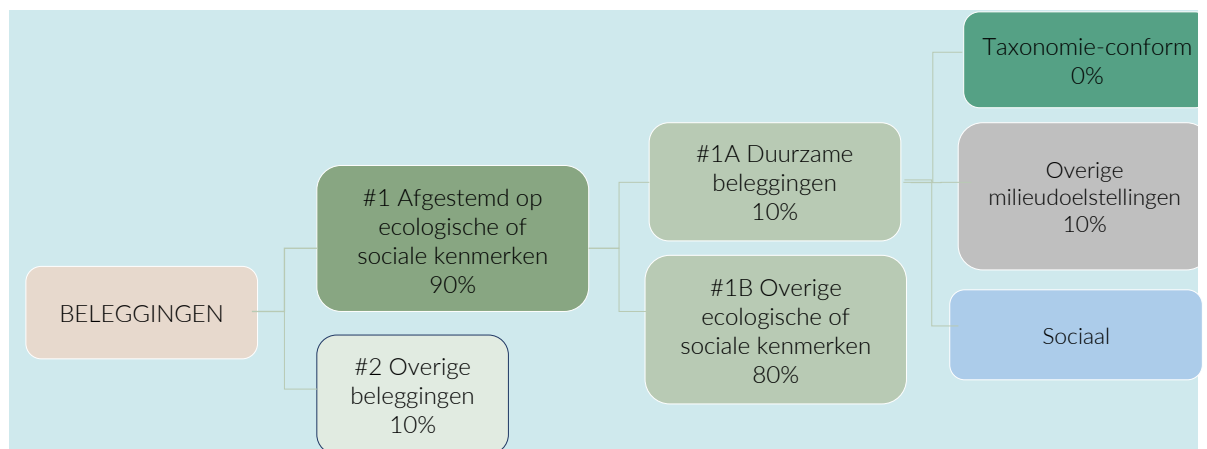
BELEGGINGEN

#1 Afgestemd op ecologische of sociale kenmerken 90%

#2 Overige beleggingen 10%

#1A Duurzame beleggingen 10%

#1B Overige ecologische of sociale kenmerken 80%

Taxonomie-conform 0%

Overige milieudoelstellingen 10%

Sociaal